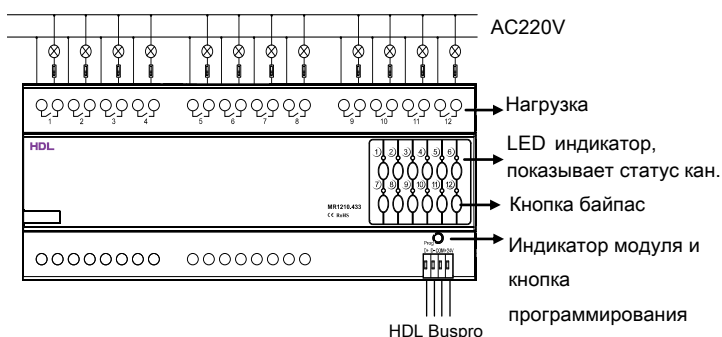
AC220V

1 2 3 4 5 6 7 8 9 10 11 12

Нагрузка

HDL

1 2 3 4 5 6
7 8 9 10 11 12

LED индикатор, показывает статус кан.

MR1210.433
CE RoHS

Кнопка байпас

Prog

Индикатор модуля и кнопка программирования

HDL Buspro